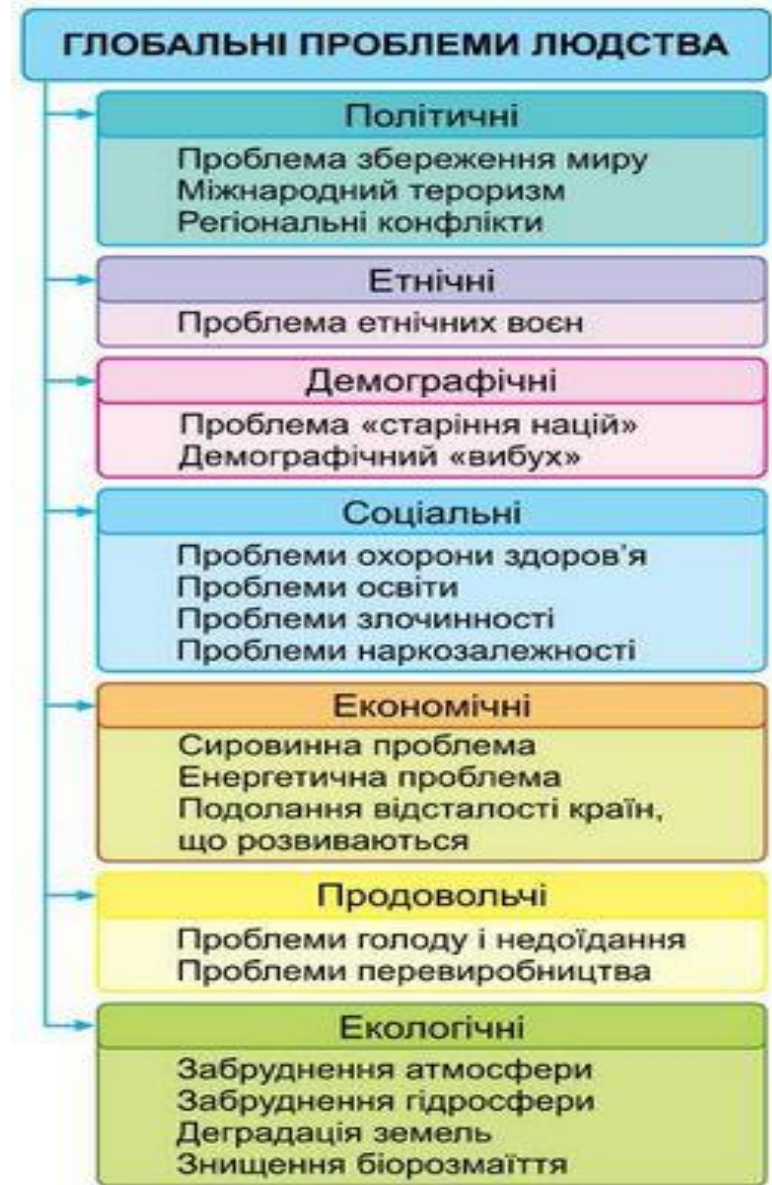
ГЛОБАЛЬНІ ПРОБЛЕМИ ЛЮДСТВА

Політичні

Проблема збереження миру
Міжнародний тероризм
Регіональні конфлікти

Етнічні

Проблема етнічних воєн

Демографічні

Проблема «старіння націй»
Демографічний «вибух»

Соціальні

Проблеми охорони здоров'я
Проблеми освіти
Проблеми злочинності
Проблеми наркозалежності

Економічні

Сировинна проблема
Енергетична проблема
Подолання відсталості країн, що розвиваються

Продовольчі

Проблеми голоду і недоїдання
Проблеми перевиробництва

Екологічні

Забруднення атмосфери
Забруднення гідросфери
Деградація земель
Знищення біорозмаїття